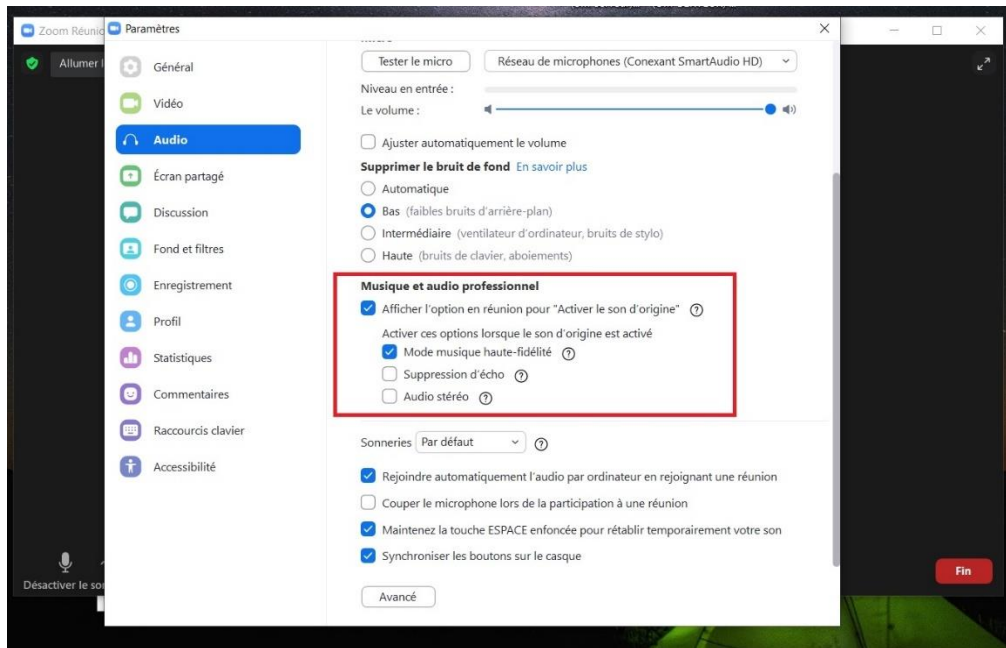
Zoom Réunio

Paramètres

Allumer l

Général

Vidéo

Audio

Écran partagé

Discussion

Fond et filtres

Enregistrement

Profil

Statistiques

Commentaires

Raccourcis clavier

Accessibilité

Tester le micro

Réseau de microphones (Conexant SmartAudio HD)

Niveau en entrée :

Le volume :

Ajuster automatiquement le volume

Supprimer le bruit de fond En savoir plus

Automatique

Bas (faibles bruits d'arrière-plan)

Intermédiaire (ventilateur d'ordinateur, bruits de stylo)

Haute (bruits de clavier, aboiements)

Musique et audio professionnel

Afficher l'option en réunion pour "Activer le son d'origine"

Activer ces options lorsque le son d'origine est activé

Mode musique haute-fidélité

Suppression d'écho

Audio stéréo

Sonneries Par défaut

Rejoindre automatiquement l'audio par ordinateur en rejoignant une réunion

Couper le microphone lors de la participation à une réunion

Maintenez la touche ESPACE enfoncée pour rétablir temporairement votre son

Synchroniser les boutons sur le casque

Avancé

Désactiver le so

Fin